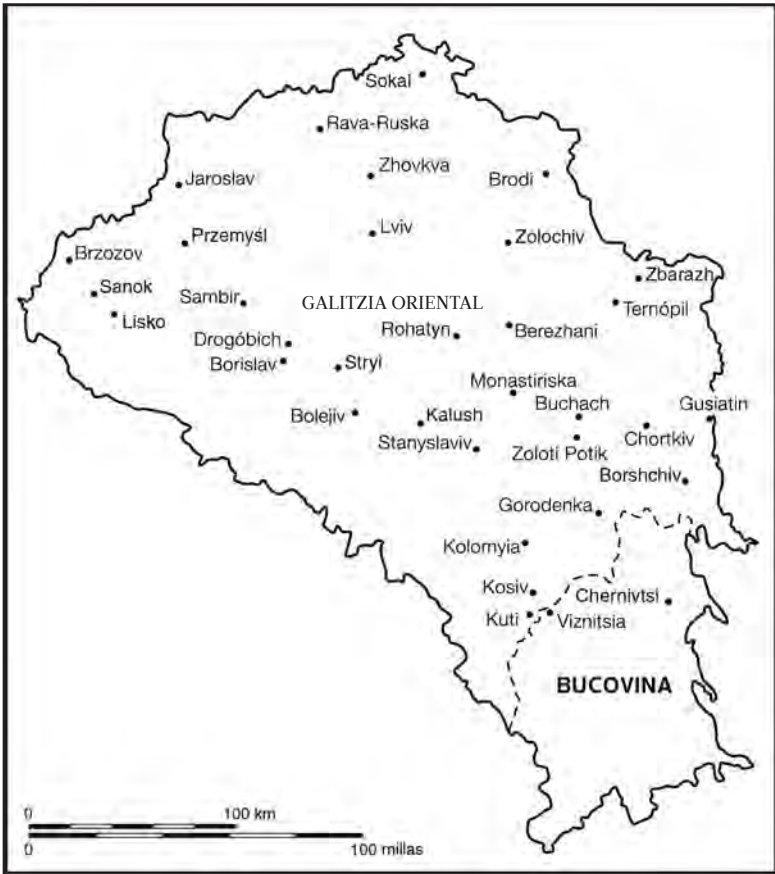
Sokal
Rava-Ruska
Zhovkva
Jaroslav
Brodi
Lviv
Przemyśl
Zolochiv
Brzozov
Zbarazh
Sanok
Sambir
GALITZIA ORIENTAL
Ternópil
Lisko
Rohatyn
Berezhani
Drogóbich
Borislav
Stryi
Monastiriska
Buchach
Gusiatin
Bolejiv
Kalush
Chortkiv
Stanyslaviv
Zolotí Potik
Borshchiv
Gorodenka
Kolomyia
Kosiv
Chernivtsi
Kuti
Viznitsia
BUCOVINA
0
100 km
0
100 millas